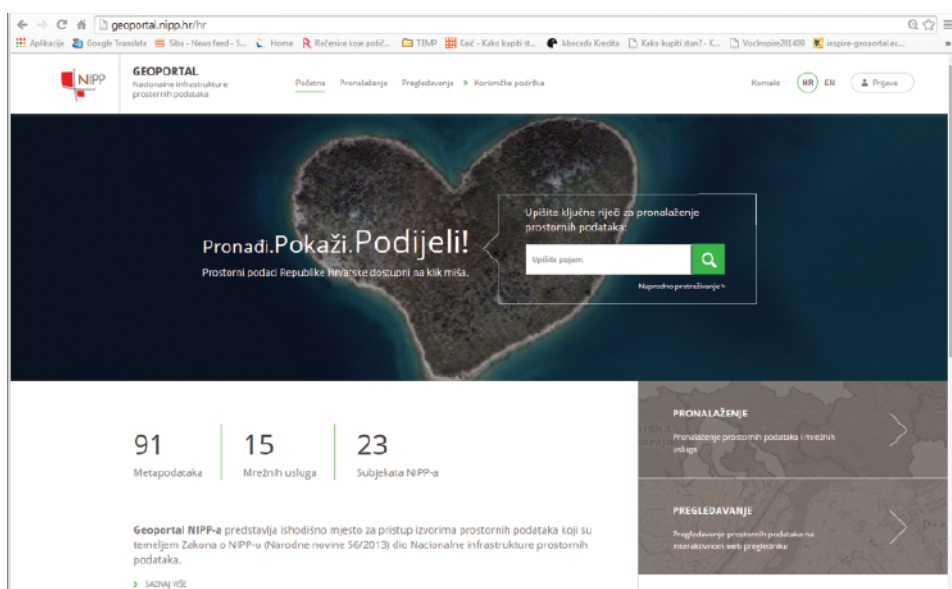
geoportal.nipp.hr/hr

Aplikacije Google Translate Siba - News feed - S... Home Rečenice koje potič... TEMP Kać - Kako kupiti st... Abeceda Kredite Kako kupiti stan? - K... VocInspire201409 inspire-geoportal.ec...

NIPP GEOPORTAL Nacionalne infrastrukture prostornih podataka

Početna Pronalaženje Pregledavanje › Korisnička podrška

Kontakt HR EN Prijava

Pronađi.Pokaži.Podijeli!

Prostorni podaci Republike Hrvatske dostupni na klik miša.

Upišite ključne riječi za pronalaženje prostornih podataka:

Upišite pojam

Napredno pretraživanje >

91 Metapodataka

15 Mrežnih usluga

23 Subjekata NIPP-a

Geoportal NIPP-a predstavlja ishodišno mjesto za pristup izvorima prostornih podataka koji su temeljem Zakona o NIPP-u (Narodne novine 56/2013) dio Nacionalne infrastrukture prostornih podataka.

› SAZNAJ VIŠE

PRONALAŽENJE
Pronalaženje prostornih podataka i mrežnih usluga

PREGLEDAVANJE
Pregledavanje prostornih podataka na interaktivnom web pregledniku